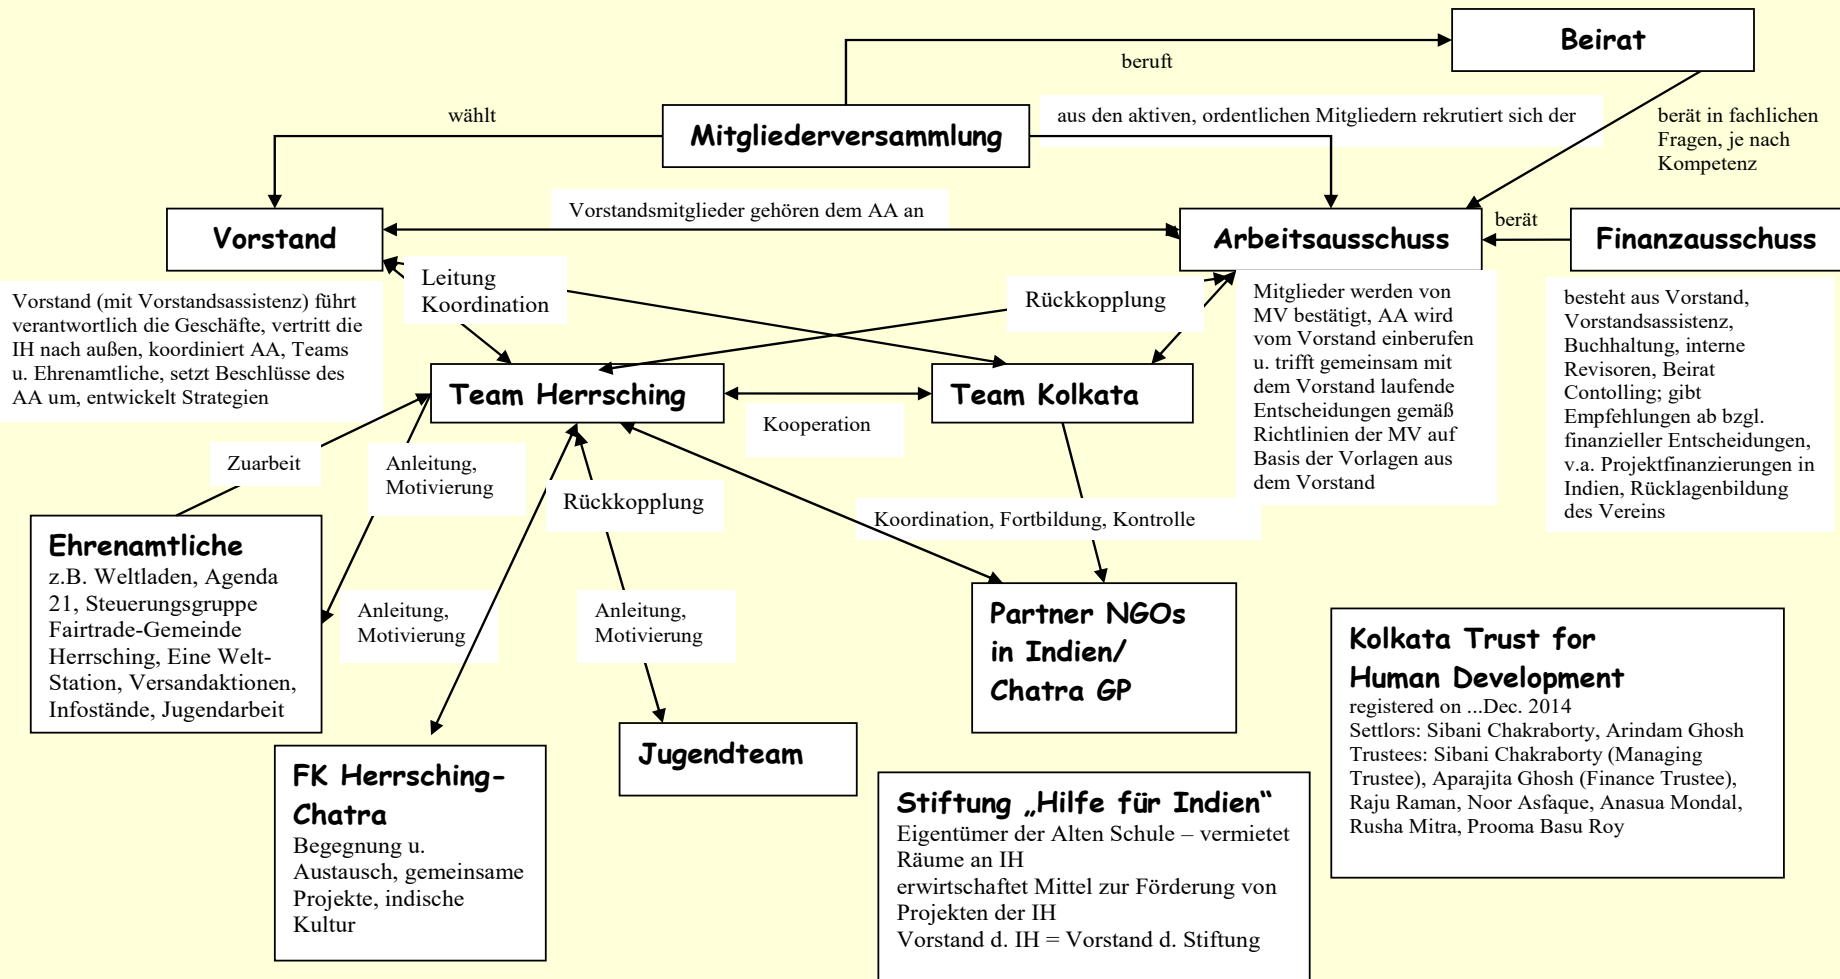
Beirat

beruft

wählt

Mitgliederversammlung

aus den aktiven, ordentlichen Mitgliedern rekrutiert sich der

berät in fachlichen Fragen, je nach Kompetenz

Vorstandsmitglieder gehören dem AA an

Vorstand

Arbeitsausschuss

berät

Finanzausschuss

Leitung Koordination

Vorstand (mit Vorstandsassistenz) führt verantwortlich die Geschäfte, vertritt die IH nach außen, koordiniert AA, Teams u. Ehrenamtliche, setzt Beschlüsse des AA um, entwickelt Strategien

Rückkopplung

Mitglieder werden von MV bestätigt, AA wird vom Vorstand einberufen u. trifft gemeinsam mit dem Vorstand laufende Entscheidungen gemäß Richtlinien der MV auf Basis der Vorlagen aus dem Vorstand

besteht aus Vorstand, Vorstandsassistenz, Buchhaltung, interne Revisoren, Beirat Contolling; gibt Empfehlungen ab bzgl. finanzieller Entscheidungen, v.a. Projektfinanzierungen in Indien, Rücklagenbildung des Vereins

Team Herrsching

Kooperation

Team Kolkata

Zuarbeit

Anleitung, Motivierung

Rückkopplung

Koordination, Fortbildung, Kontrolle

Ehrenamtliche
z.B. Weltladen, Agenda 21, Steuerungsgruppe Fairtrade-Gemeinde Herrsching, Eine Welt-Station, Versandaktionen, Infostände, Jugendarbeit

Anleitung, Motivierung

Anleitung, Motivierung

Partner NGOs in Indien/ Chatra GP

Kolkata Trust for Human Development
registered on ...Dec. 2014
Settlors: Sibani Chakraborty, Arindam Ghosh
Trustees: Sibani Chakraborty (Managing Trustee), Aparajita Ghosh (Finance Trustee), Raju Raman, Noor Asfaque, Anasua Mondal, Rusha Mitra, Prooma Basu Roy

Jugendteam

FK Herrsching-Chatra
Begegnung u. Austausch, gemeinsame Projekte, indische Kultur

Stiftung „Hilfe für Indien"
Eigentümer der Alten Schule – vermietet Räume an IH
erwirtschaftet Mittel zur Förderung von Projekten der IH
Vorstand d. IH = Vorstand d. Stiftung